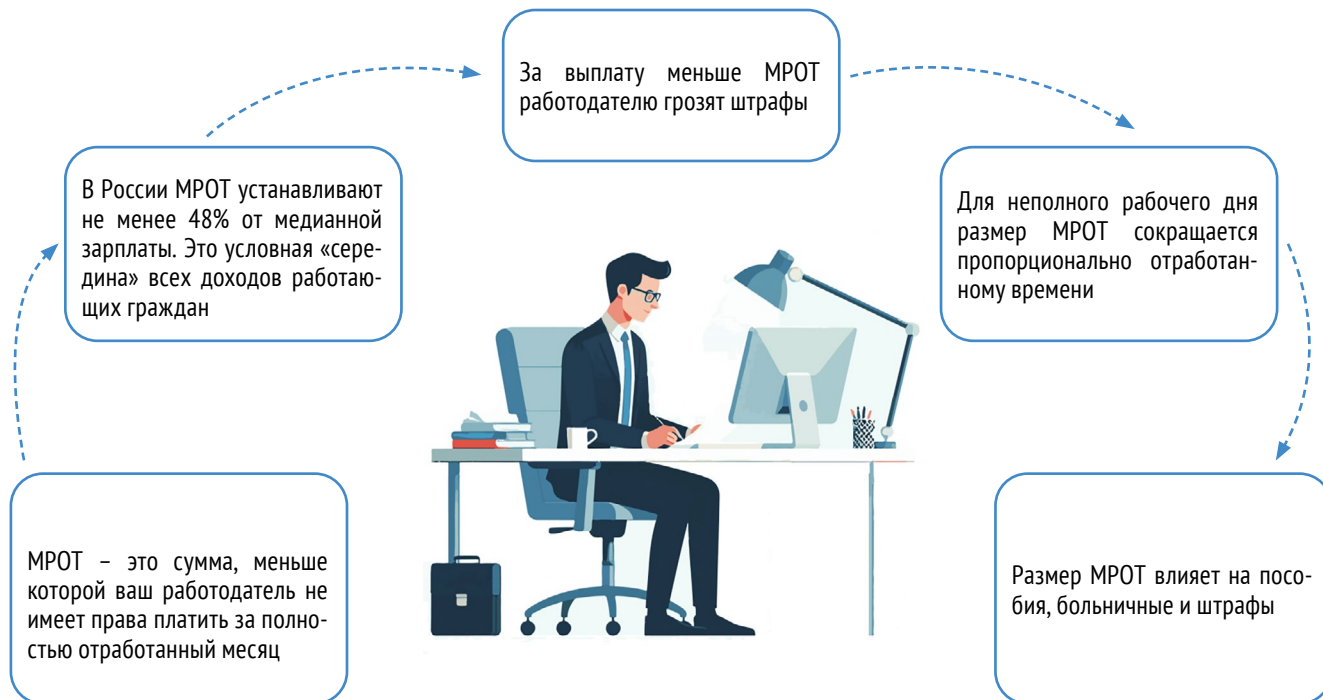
МРОТ – это сумма, меньше которой ваш работодатель не имеет права платить за полностью отработанный месяц

В России МРОТ устанавливают не менее 48% от медианной зарплаты. Это условная «середина» всех доходов работающих граждан

За выплату меньше МРОТ работодателю грозят штрафы

Для неполного рабочего дня размер МРОТ сокращается пропорционально отработанному времени

Размер МРОТ влияет на пособия, больничные и штрафы